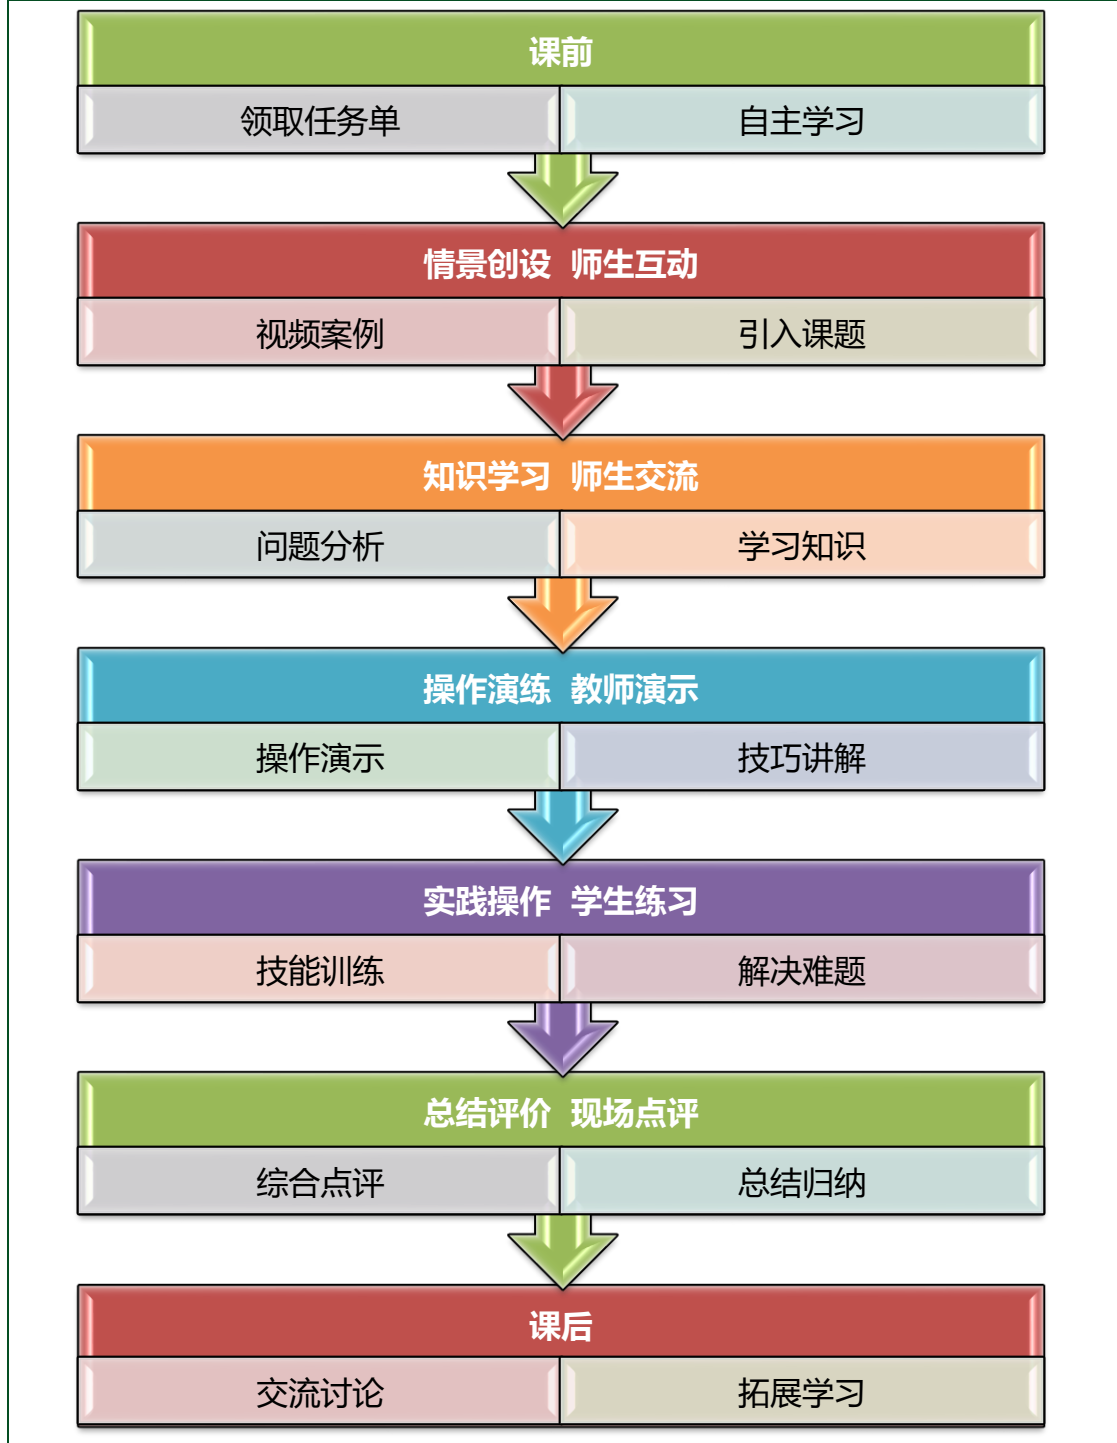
课前

领取任务单

自主学习

情景创设 师生互动

视频案例

引入课题

知识学习 师生交流

问题分析

学习知识

操作演练 教师演示

操作演示

技巧讲解

实践操作 学生练习

技能训练

解决难题

总结评价 现场点评

综合点评

总结归纳

课后

交流讨论

拓展学习